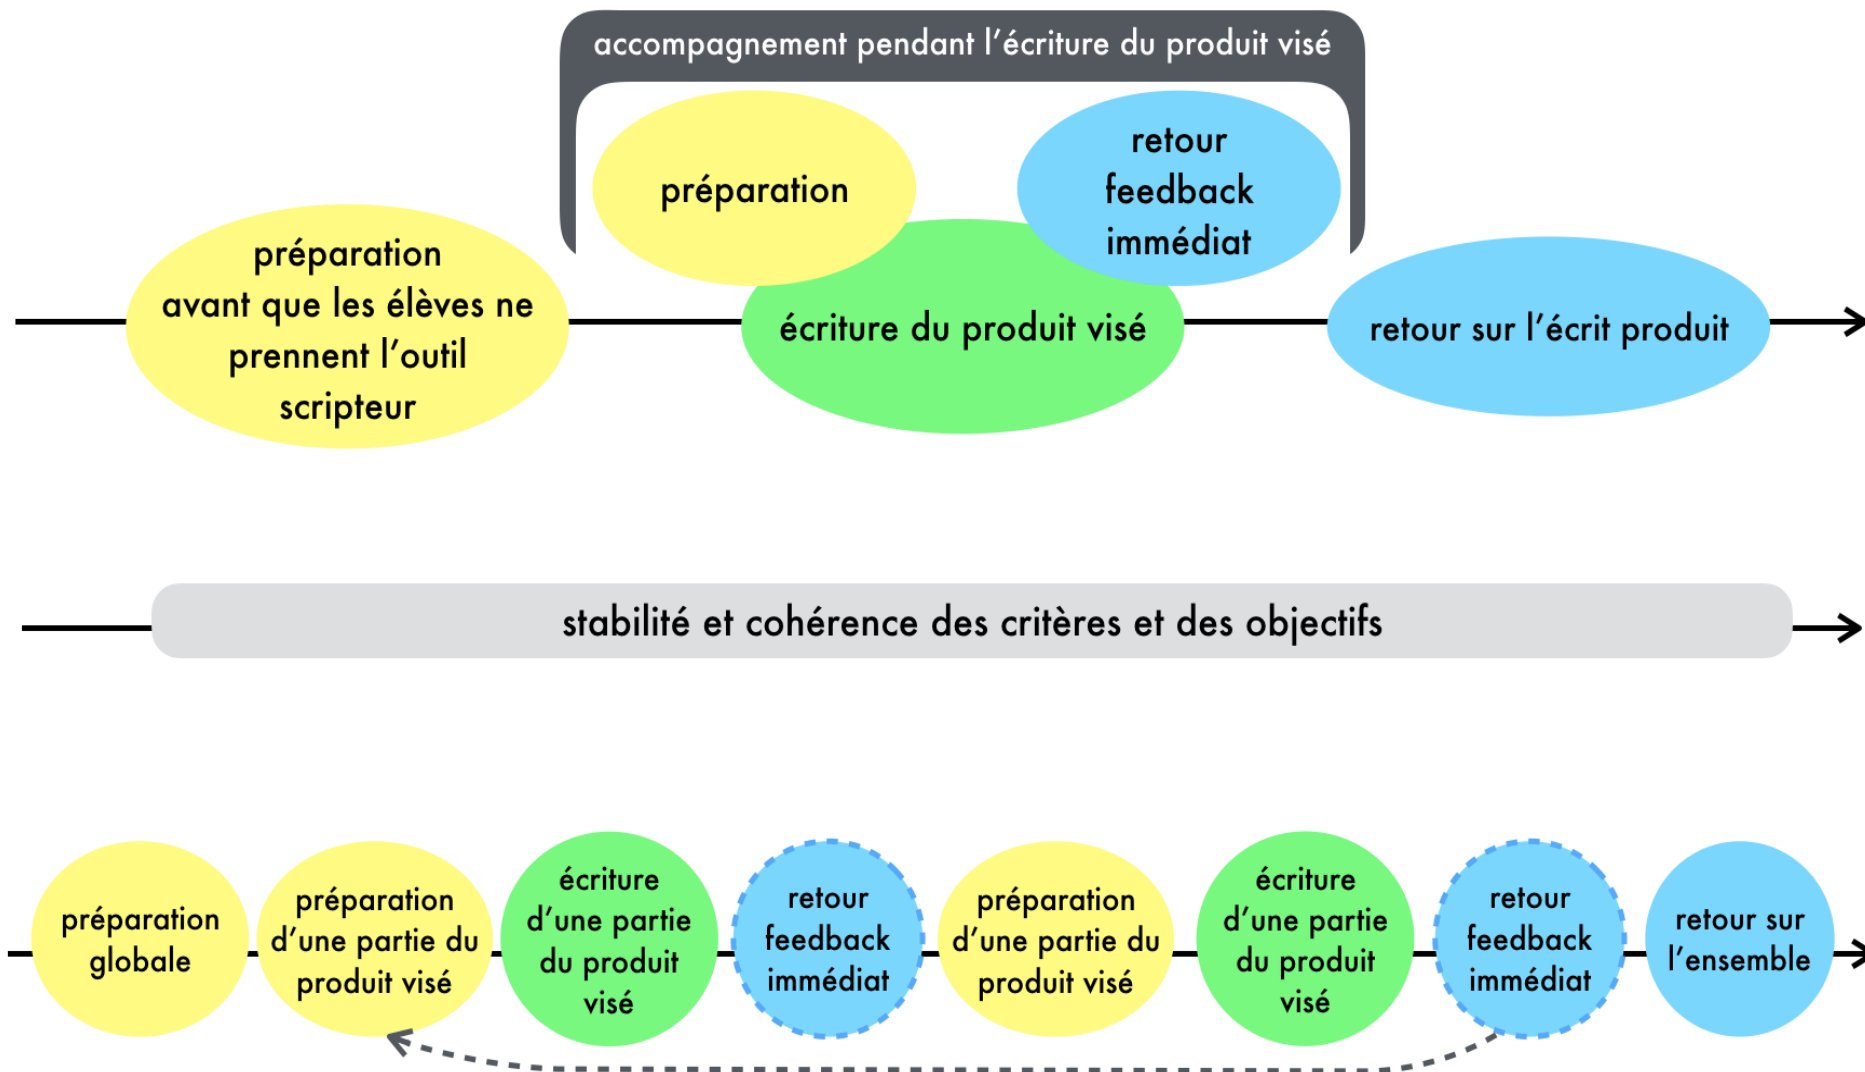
accompagnement pendant l'écriture du produit visé

préparation

retour feedback immédiat

préparation avant que les élèves ne prennent l'outil scripteur

écriture du produit visé

retour sur l'écrit produit

stabilité et cohérence des critères et des objectifs

préparation globale

préparation d'une partie du produit visé

écriture d'une partie du produit visé

retour feedback immédiat

préparation d'une partie du produit visé

écriture d'une partie du produit visé

retour feedback immédiat

retour sur l'ensemble